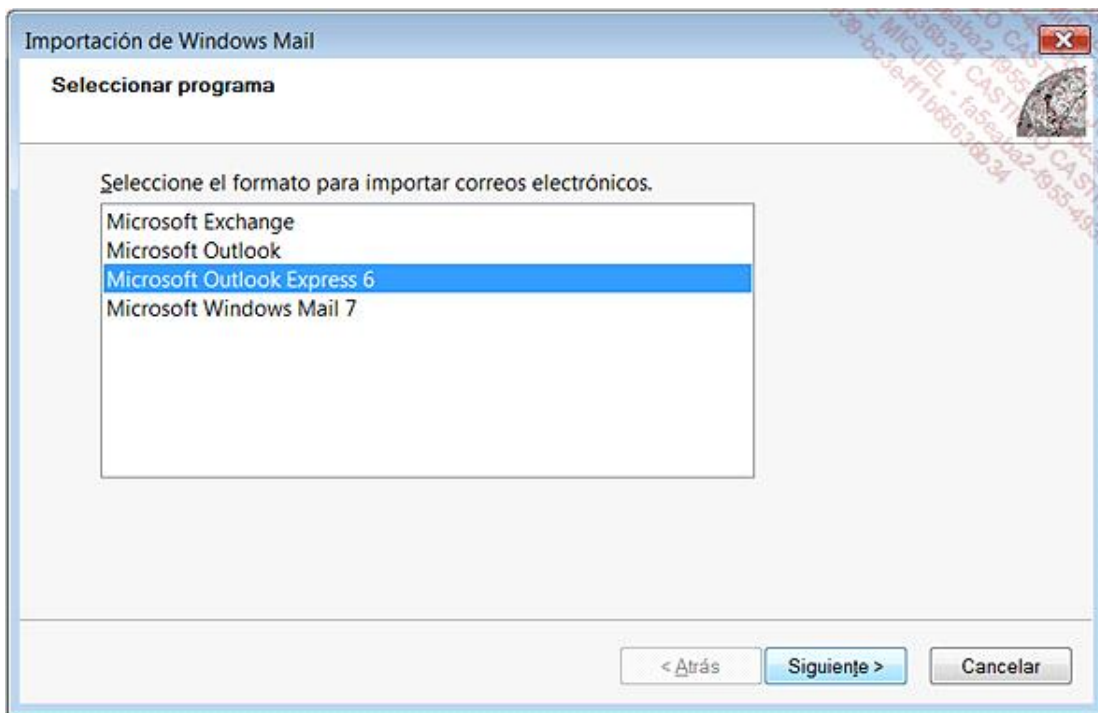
Importación de Windows Mail

Seleccionar programa

Seleccione el formato para importar correos electrónicos.

Microsoft Exchange
Microsoft Outlook
Microsoft Outlook Express 6
Microsoft Windows Mail 7

< Atrás Siguiente > Cancelar

MIGUEL CASTRO CASTRO - fa5eaba2-1955-4939-bc3e-ff1b6636b34 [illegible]